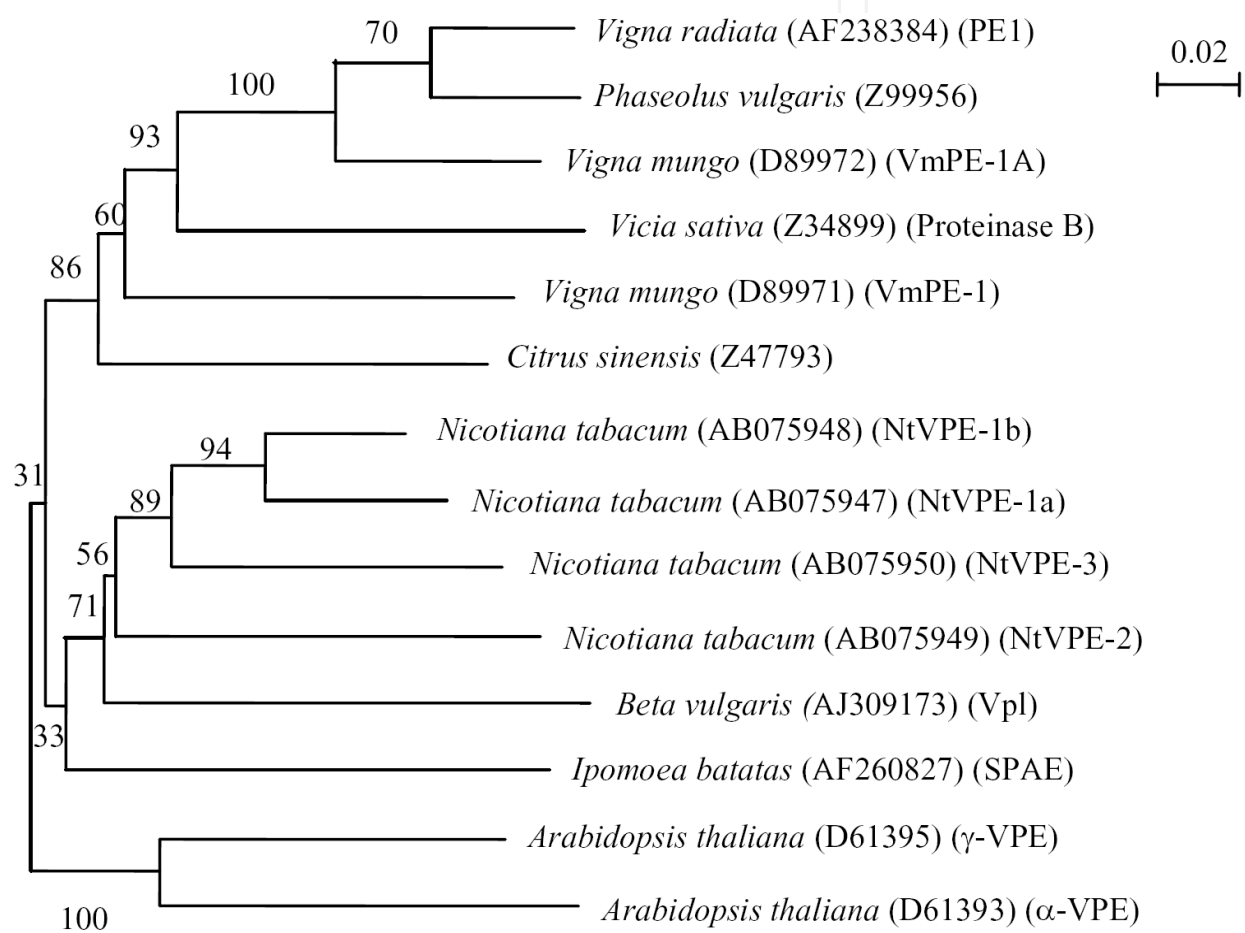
70
Vigna radiata (AF238384) (PE1)
0.02
100
Phaseolus vulgaris (Z99956)
93
Vigna mungo (D89972) (VmPE-1A)
60
Vicia sativa (Z34899) (Proteinase B)
86
Vigna mungo (D89971) (VmPE-1)
Citrus sinensis (Z47793)
94
Nicotiana tabacum (AB075948) (NtVPE-1b)
31
89
Nicotiana tabacum (AB075947) (NtVPE-1a)
56
Nicotiana tabacum (AB075950) (NtVPE-3)
71
Nicotiana tabacum (AB075949) (NtVPE-2)
Beta vulgaris (AJ309173) (Vpl)
33
Ipomoea batatas (AF260827) (SPAE)
Arabidopsis thaliana (D61395) (γ-VPE)
100
Arabidopsis thaliana (D61393) (α-VPE)